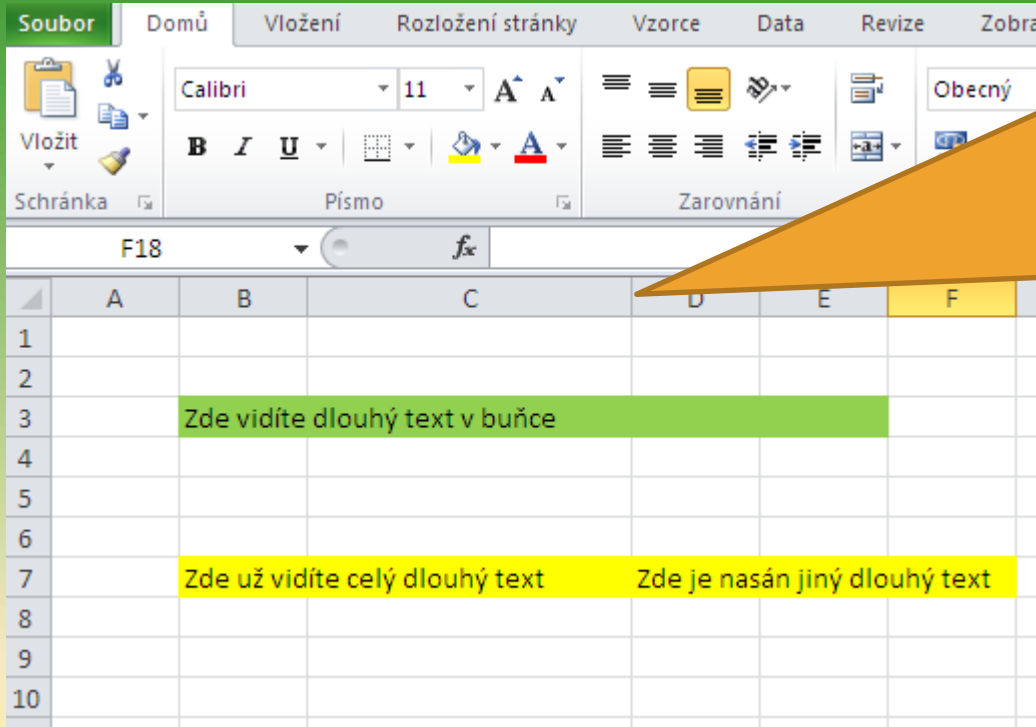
Soubor Domů Vložení Rozložení stránky Vzorce Data Revize Zobra

Vložit Calibri 11 Obecný

Schránka Písmo Zarovnání

F18 $f_x$

| | A | B | C | D | E | F |
|---|---|---|---|---|---|---|
| 1 | | | | | | |
| 2 | | | | | | |
| 3 | | Zde vidíte dlouhý text v buňce | | | | |
| 4 | | | | | | |
| 5 | | | | | | |
| 6 | | | | | | |
| 7 | | Zde už vidíte celý dlouhý text | | Zde je nasán jiný dlouhý text | | |
| 8 | | | | | | |
| 9 | | | | | | |
| 10 | | | | | | |